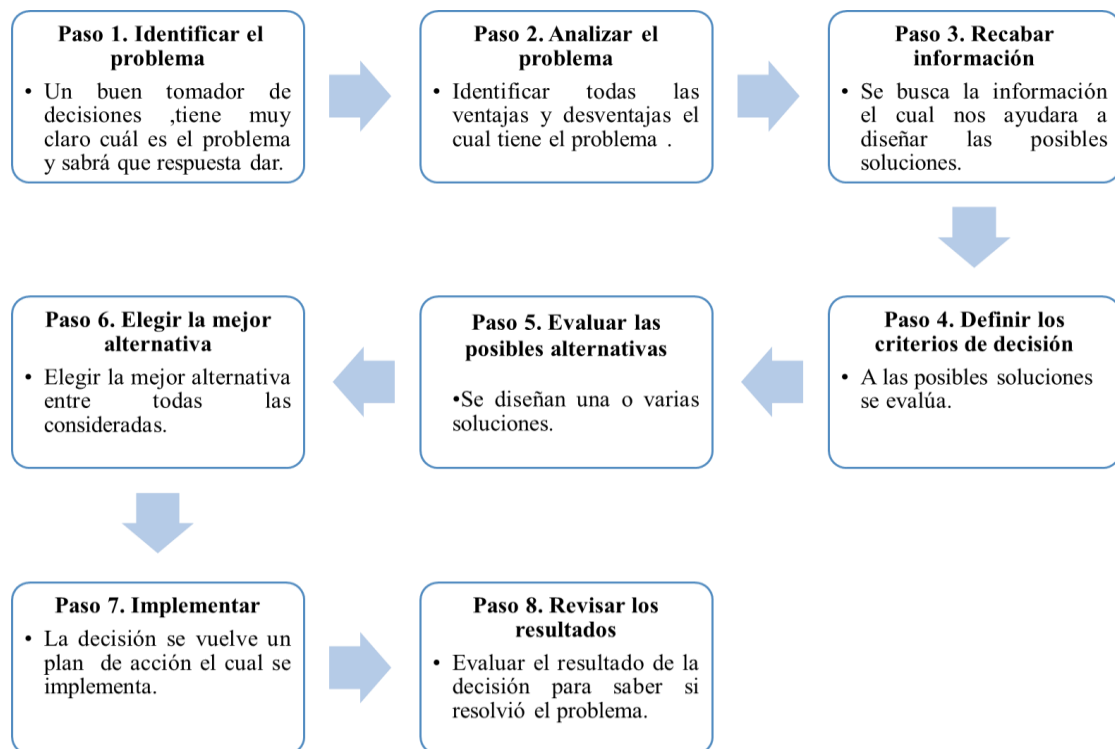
Paso 1. Identificar el problema

• Un buen tomador de decisiones ,tiene muy claro cuál es el problema y sabrá que respuesta dar.

Paso 2. Analizar el problema

• Identificar todas las ventajas y desventajas el cual tiene el problema .

Paso 3. Recabar información

• Se busca la información el cual nos ayudara a diseñar las posibles soluciones.

Paso 4. Definir los criterios de decisión

• A las posibles soluciones se evalúa.

Paso 5. Evaluar las posibles alternativas

•Se diseñan una o varias soluciones.

Paso 6. Elegir la mejor alternativa

• Elegir la mejor alternativa entre todas las consideradas.

Paso 7. Implementar

• La decisión se vuelve un plan de acción el cual se implementa.

Paso 8. Revisar los resultados

• Evaluar el resultado de la decisión para saber si resolvió el problema.